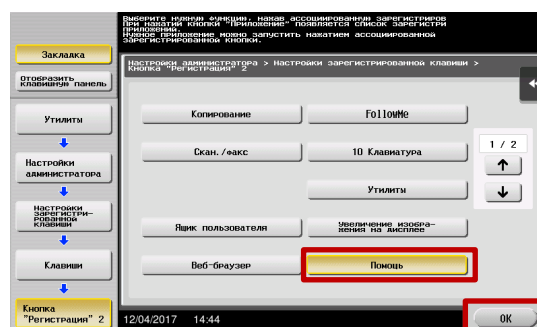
Выберите нужную функцию, нажав ассоциированную зарегистрир При нажатии кнопки "Приложение" появляется список зарегистри приложения. Нужное приложение можно запустить нажатием ассоциированной зарегистрированной кнопки.

Закладка

Отобразить клавишную панель

Утилиты

Настройки администратора

Настройки зарегистрированной клавиши

Клавиши

Кнопка "Регистрация" 2

Настройки администратора > Настройки зарегистрированной клавиши > Кнопка "Регистрация" 2

Копирование

FollowMe

Скан./факс

10 Клавиатура

Утилиты

Ящик пользователя

Увеличение изображения на дисплее

Веб-браузер

Помощь

1 / 2

12/04/2017 14:44

OK